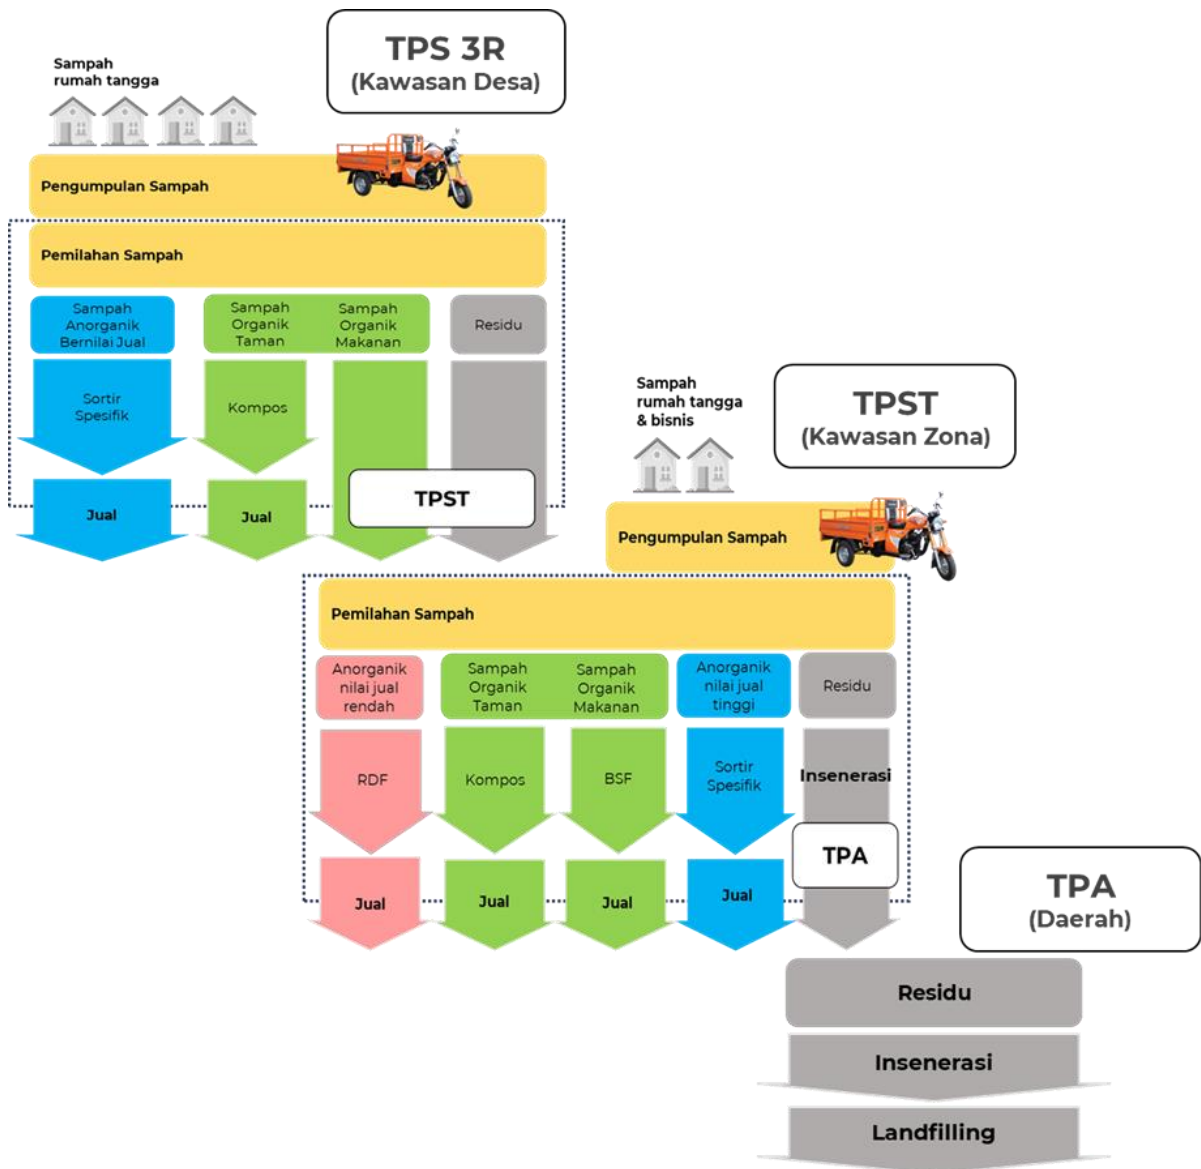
Sampah rumah tangga

TPS 3R
(Kawasan Desa)

Pengumpulan Sampah

Pemilahan Sampah

Sampah Anorganik Bernilai Jual

Sampah Organik Taman

Sampah Organik Makanan

Residu

Sortir Spesifik

Kompos

Jual

Jual

TPST

Sampah rumah tangga & bisnis

TPST
(Kawasan Zona)

Pengumpulan Sampah

Pemilahan Sampah

Anorganik nilai jual rendah

Sampah Organik Taman

Sampah Organik Makanan

Anorganik nilai jual tinggi

Residu

RDF

Kompos

BSF

Sortir Spesifik

Insenerasi

TPA

Jual

Jual

Jual

Jual

TPA
(Daerah)

Residu

Insenerasi

Landfilling